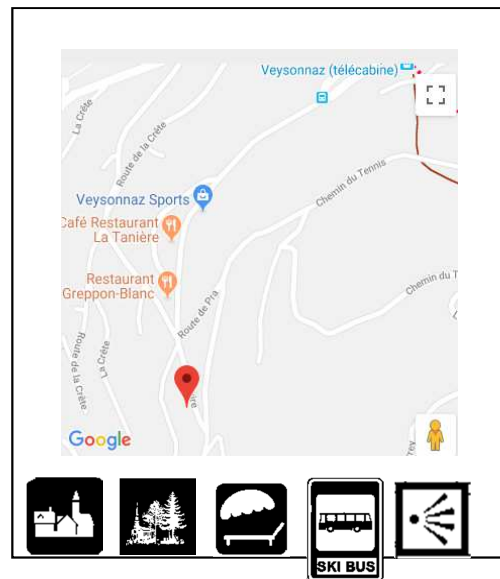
Veysonnaz (télécabine)

La Crête

Route de la Crête

Veysonnaz Sports

Café Restaurant
La Tanière

Chemin du Tennis

Restaurant
Greppon-Blanc

Chemin du T

Route de Pra

Route de la Crête

La Crête

Google

SKI BUS